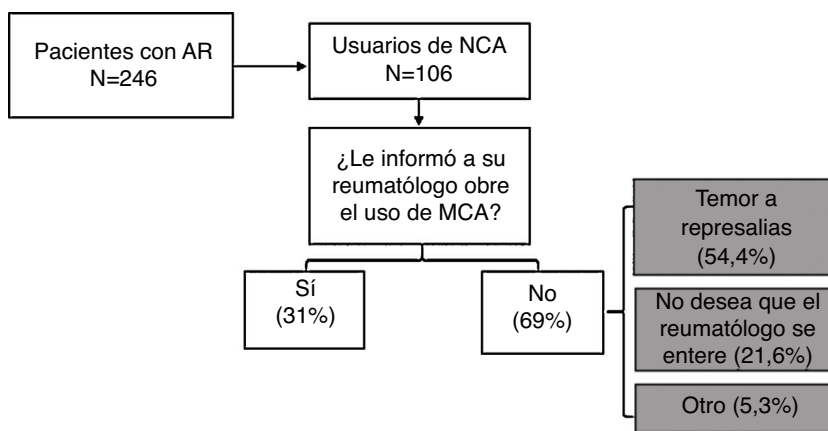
Pacientes con AR
N=246

Usuarios de NCA
N=106

¿Le informó a su reumatólogo obre el uso de MCA?

Sí
(31%)

No
(69%)

Temor a represalias
(54,4%)

No desea que el reumatólogo se entere (21,6%)

Otro (5,3%)